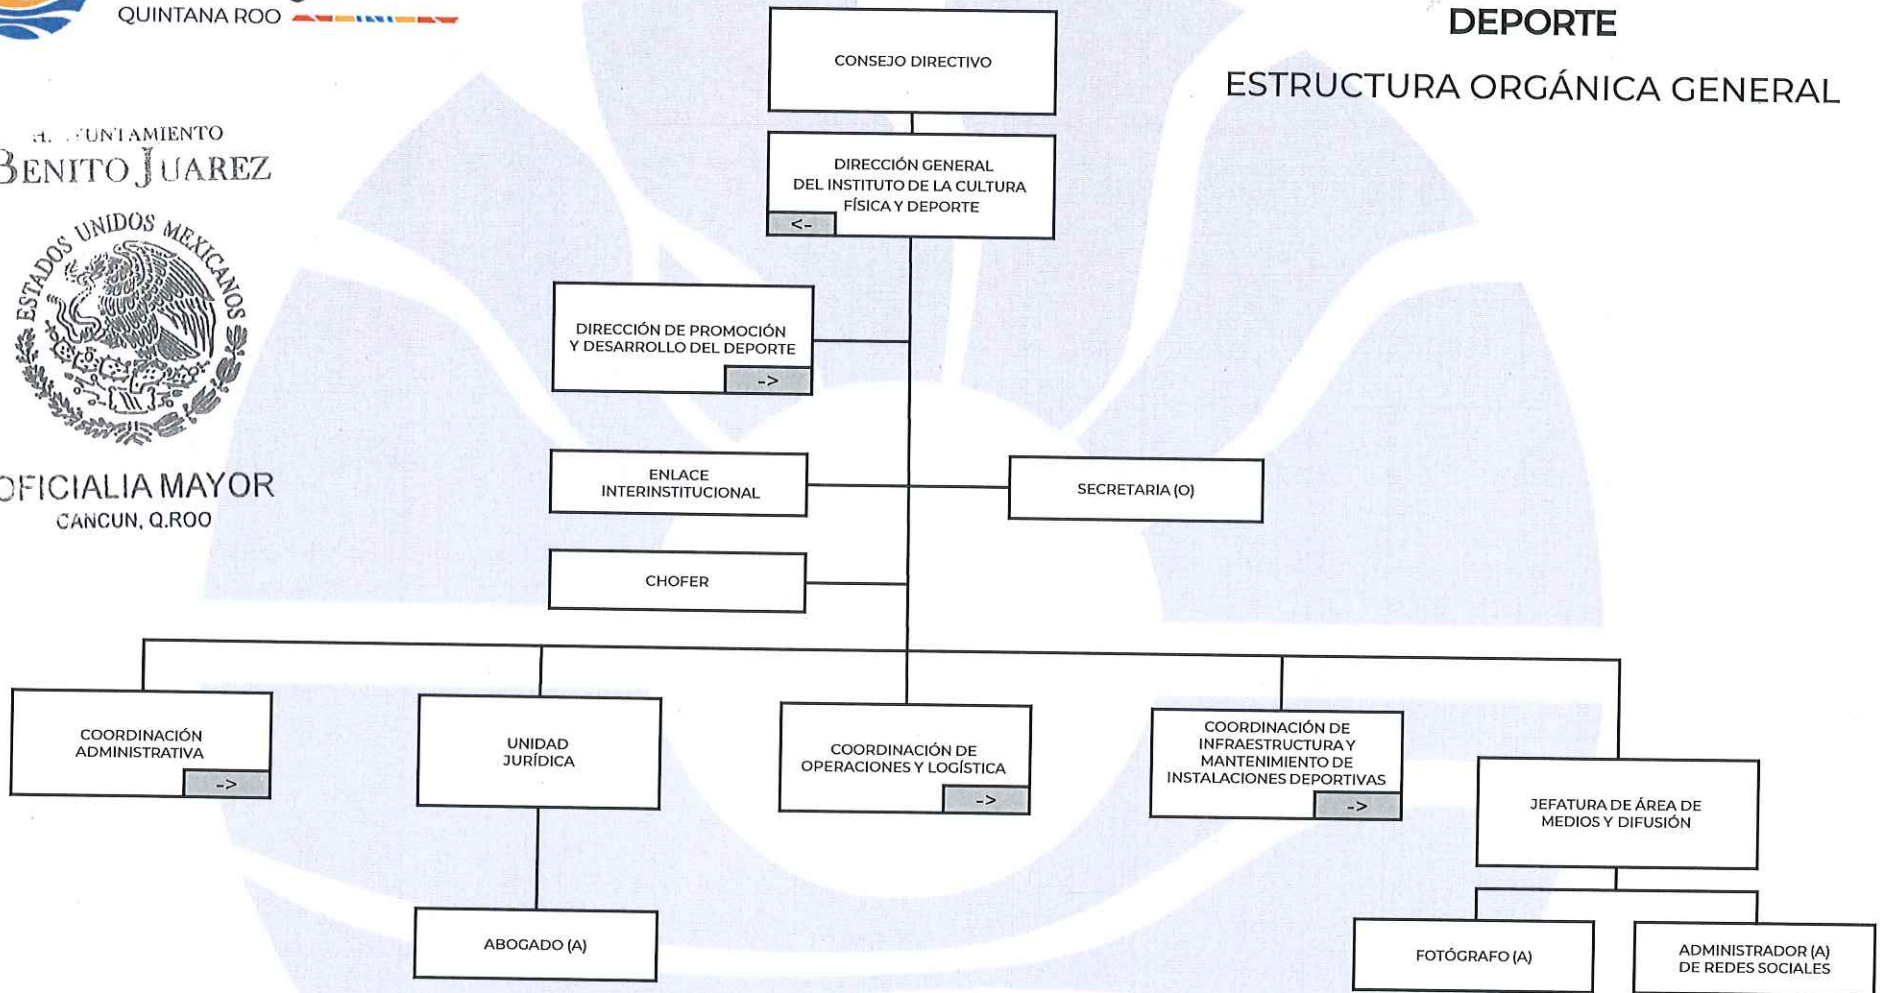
QUINTANA ROO

DEPORTE

ESTRUCTURA ORGÁNICA GENERAL

H. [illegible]UNTAMIENTO
BENITO JUAREZ

ESTADOS UNIDOS MEXICANOS

OFICIALIA MAYOR
CANCUN, Q.ROO

CONSEJO DIRECTIVO

DIRECCIÓN GENERAL DEL INSTITUTO DE LA CULTURA FÍSICA Y DEPORTE
<-

DIRECCIÓN DE PROMOCIÓN Y DESARROLLO DEL DEPORTE
->

ENLACE INTERINSTITUCIONAL

SECRETARIA (O)

CHOFER

COORDINACIÓN ADMINISTRATIVA
->

UNIDAD JURÍDICA

COORDINACIÓN DE OPERACIONES Y LOGÍSTICA
->

COORDINACIÓN DE INFRAESTRUCTURA Y MANTENIMIENTO DE INSTALACIONES DEPORTIVAS
->

JEFATURA DE ÁREA DE MEDIOS Y DIFUSIÓN

ABOGADO (A)

FOTÓGRAFO (A)

ADMINISTRADOR (A) DE REDES SOCIALES